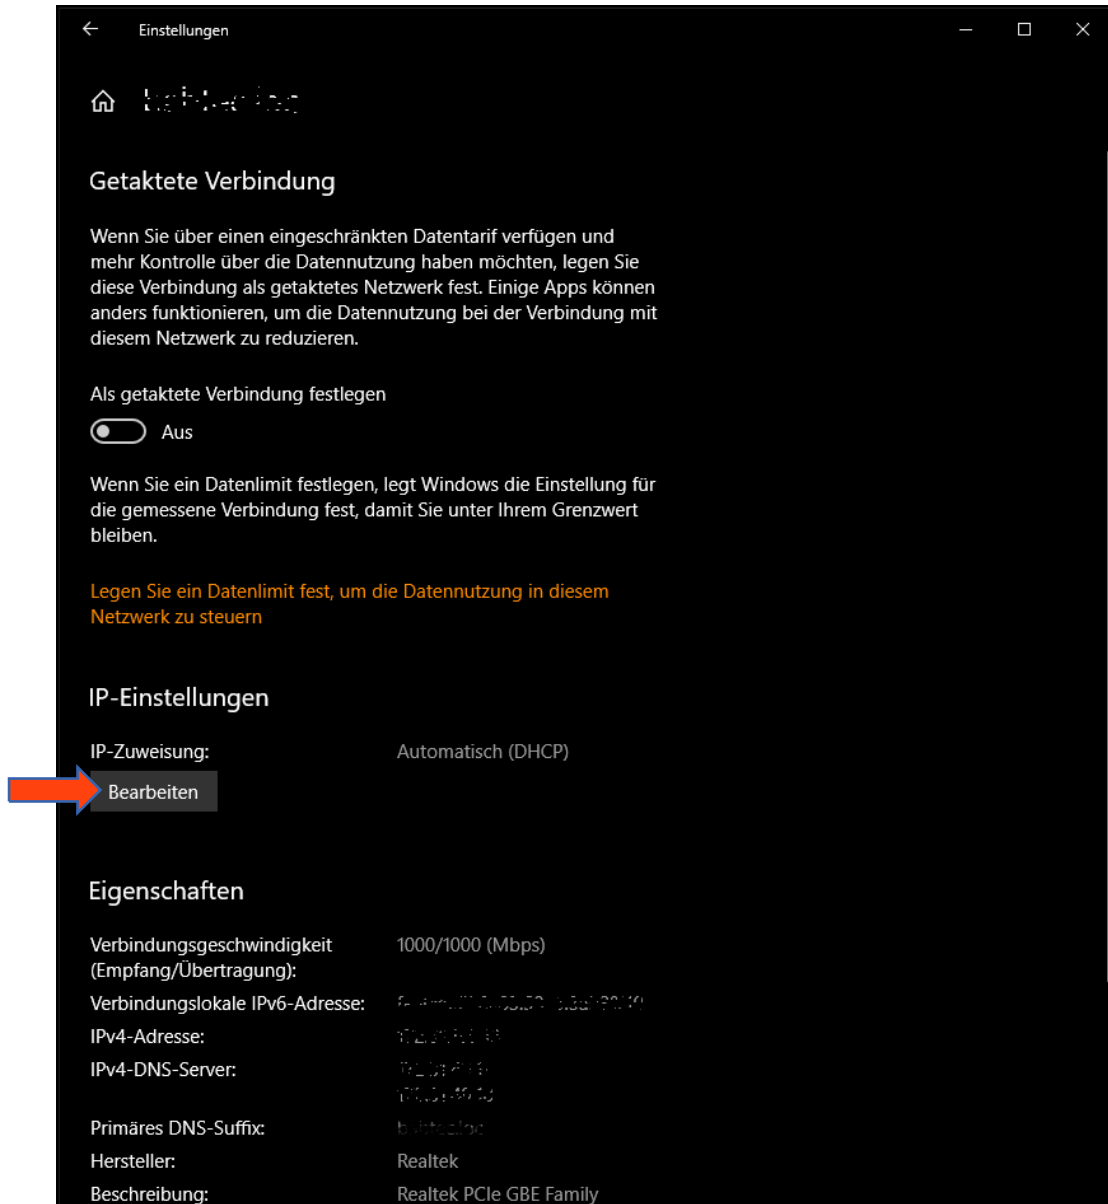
Einstellungen

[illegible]

Getaktete Verbindung

Wenn Sie über einen eingeschränkten Datentarif verfügen und mehr Kontrolle über die Datennutzung haben möchten, legen Sie diese Verbindung als getaktetes Netzwerk fest. Einige Apps können anders funktionieren, um die Datennutzung bei der Verbindung mit diesem Netzwerk zu reduzieren.

Als getaktete Verbindung festlegen

Aus

Wenn Sie ein Datenlimit festlegen, legt Windows die Einstellung für die gemessene Verbindung fest, damit Sie unter Ihrem Grenzwert bleiben.

Legen Sie ein Datenlimit fest, um die Datennutzung in diesem Netzwerk zu steuern

IP-Einstellungen

IP-Zuweisung: Automatisch (DHCP)

Bearbeiten

Eigenschaften

| | |
|---|---|
| Verbindungsgeschwindigkeit (Empfang/Übertragung): | 1000/1000 (Mbps) |
| Verbindungslokale IPv6-Adresse: | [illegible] |
| IPv4-Adresse: | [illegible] |
| IPv4-DNS-Server: | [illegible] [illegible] |
| Primäres DNS-Suffix: | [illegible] |
| Hersteller: | Realtek |
| Beschreibung: | Realtek PCIe GBE Family |